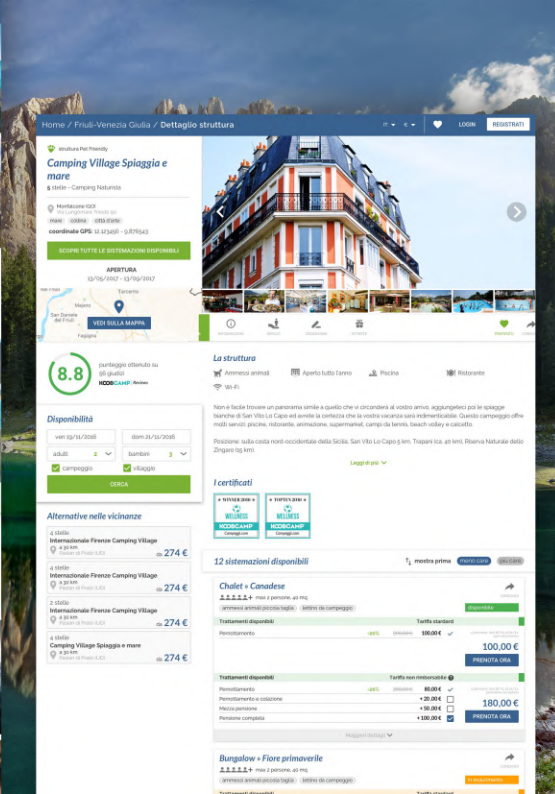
Home / Friuli-Venezia Giulia / Dettaglio struttura

IT € LOGIN REGISTRATI

struttura Pet Friendly

Camping Village Spiaggia e mare

5 stelle - Camping Naturista

Monfalcone (GO)
Via Lungomare Trieste 90

mare collina città d'arte

coordinate GPS: 12.123456 - 9.876543

SCOPRI TUTTE LE SISTEMAZIONI DISPONIBILI

APERTURA
13/05/2017 - 13/09/2017

VEDI SULLA MAPPA

8.8

punteggio ottenuto su 96 giudizi

KOOBCAMP Review

Disponibilità

ven 19/11/2016
dom 21/11/2016
adulti 2
bambini 3
campeggio
villaggio

CERCA

Alternative nelle vicinanze

4 stelle
Internazionale Firenze Camping Village
a 30 km
274 €

4 stelle
Internazionale Firenze Camping Village
a 30 km
274 €

2 stelle
Internazionale Firenze Camping Village
a 30 km
274 €

4 stelle
Camping Village Spiaggia e mare
a 30 km
274 €

La struttura

Ammessi animali
Aperto tutto l'anno
Piscina
Ristorante
Wi-Fi

Non è facile trovare un panorama simile a quello che vi circonderà al vostro arrivo; aggiungeteci poi le spiagge bianche di San Vito Lo Capo ed avrete la certezza che la vostra vacanza sarà indimenticabile. Questo campeggio offre molti servizi: piscine, ristorante, animazione, supermarket, campi da tennis, beach volley e calcetto.

Posizione: sulla costa nord-occidentale della Sicilia, San Vito Lo Capo 5 km, Trapani (ca. 40 km), Riserva Naturale dello Zingaro (15 km).

Leggi di più

I certificati

WINNER 2016
WELLNESS
KOOBCAMP

TOPTEN 2016
WELLNESS
KOOBCAMP

12 sistemazioni disponibili

mostra prima meno cara più cara

Chalet » Canadese

max 2 persone, 40 mq

ammessi animali piccola taglia lettino da campeggio

disponibile

Trattamenti disponibili Tariffa standard

Pernottamento -20% 100,00 €

100,00 €

PRENOTA ORA

Trattamenti disponibili Tariffa non rimborsabile

Pernottamento 80,00 €
Pernottamento e colazione + 20,00 €
Mezza pensione + 50,00 €
Pensione completa + 100,00 €

180,00 €

PRENOTA ORA

Maggiori dettagli

Bungalow » Fiore primaverile

max 2 persone, 40 mq

ammessi animali piccola taglia lettino da campeggio

in esaurimento

Trattamenti disponibili Tariffa standard